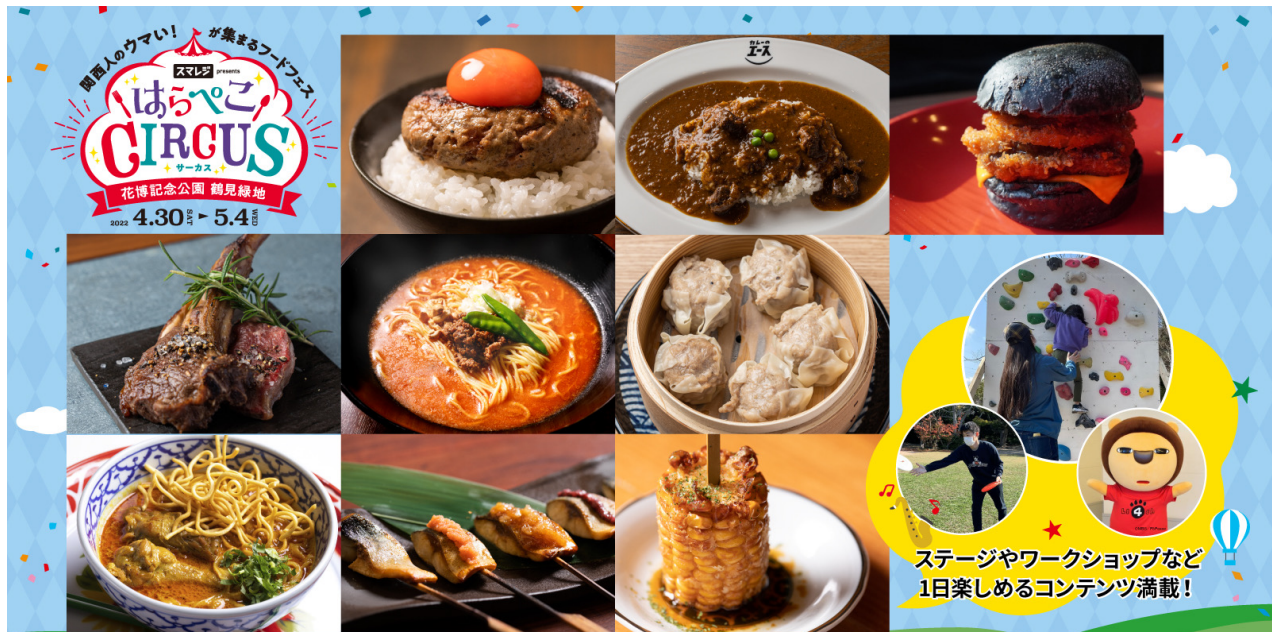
関西人のウマい!が集まるフードフェス

スマレジ presents

はらぺこCIRCUS

サーカス

花博記念公園 鶴見緑地

2022 4.30 SAT ▶ 5.4 WED

カレーの エース

ステージやワークショップなど
1日楽しめるコンテンツ満載!